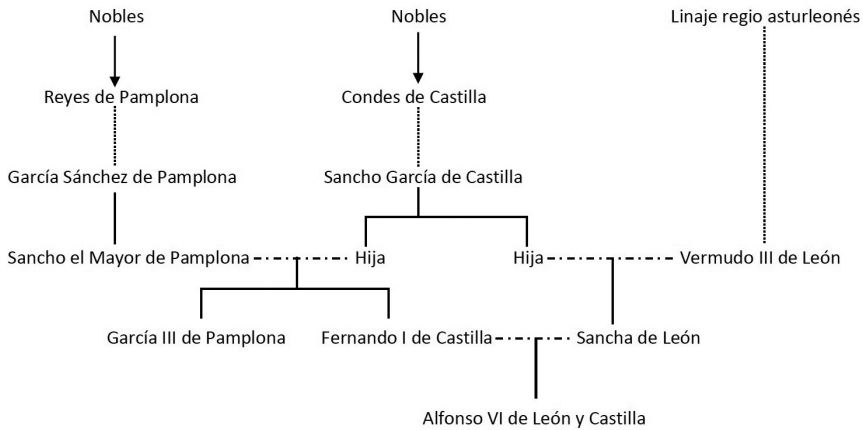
Nobles

Nobles

Linaje regio asturleonés

Reyes de Pamplona

Condes de Castilla

García Sánchez de Pamplona

Sancho García de Castilla

Sancho el Mayor de Pamplona

Hija

Hija

Vermudo III de León

García III de Pamplona

Fernando I de Castilla

Sancha de León

Alfonso VI de León y Castilla